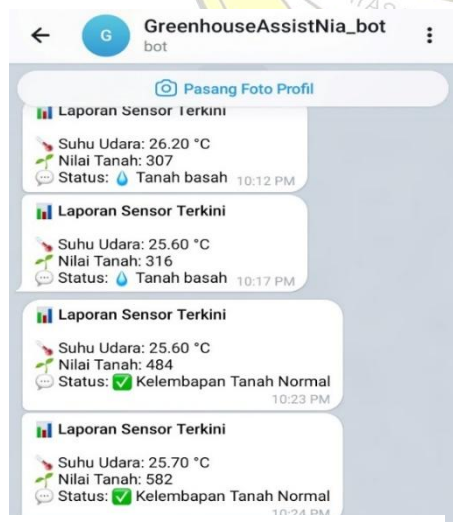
←
G
GreenhouseAssistNia_bot
bot

Pasang Foto Profil

Laporan Sensor Terkini

Suhu Udara: 26.20 °C
Nilai Tanah: 307
Status: Tanah basah 10:12 PM

Laporan Sensor Terkini

Suhu Udara: 25.60 °C
Nilai Tanah: 316
Status: Tanah basah 10:17 PM

Laporan Sensor Terkini

Suhu Udara: 25.60 °C
Nilai Tanah: 484
Status: Kelembapan Tanah Normal
10:23 PM

Laporan Sensor Terkini

Suhu Udara: 25.70 °C
Nilai Tanah: 582
Status: Kelembapan Tanah Normal
10:24 PM